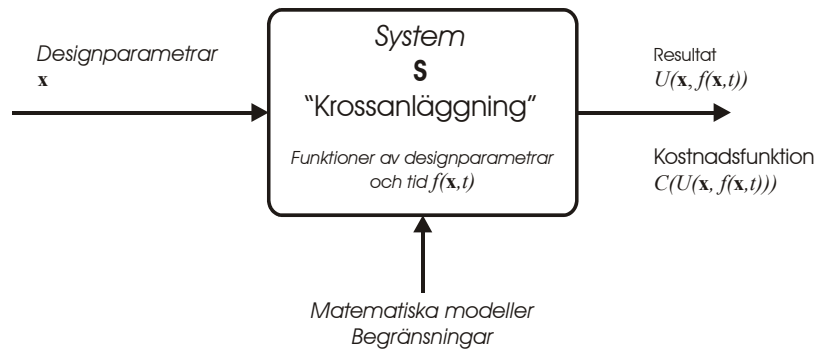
Designparametrar
$\mathbf{x}$

System
S
"Krossanläggning"

Funktioner av designparametrar och tid $f(\mathbf{x},t)$

Resultat
$U(\mathbf{x}, f(\mathbf{x},t))$

Kostnadsfunktion
$C(U(\mathbf{x}, f(\mathbf{x},t)))$

Matematiska modeller
Begränsningar